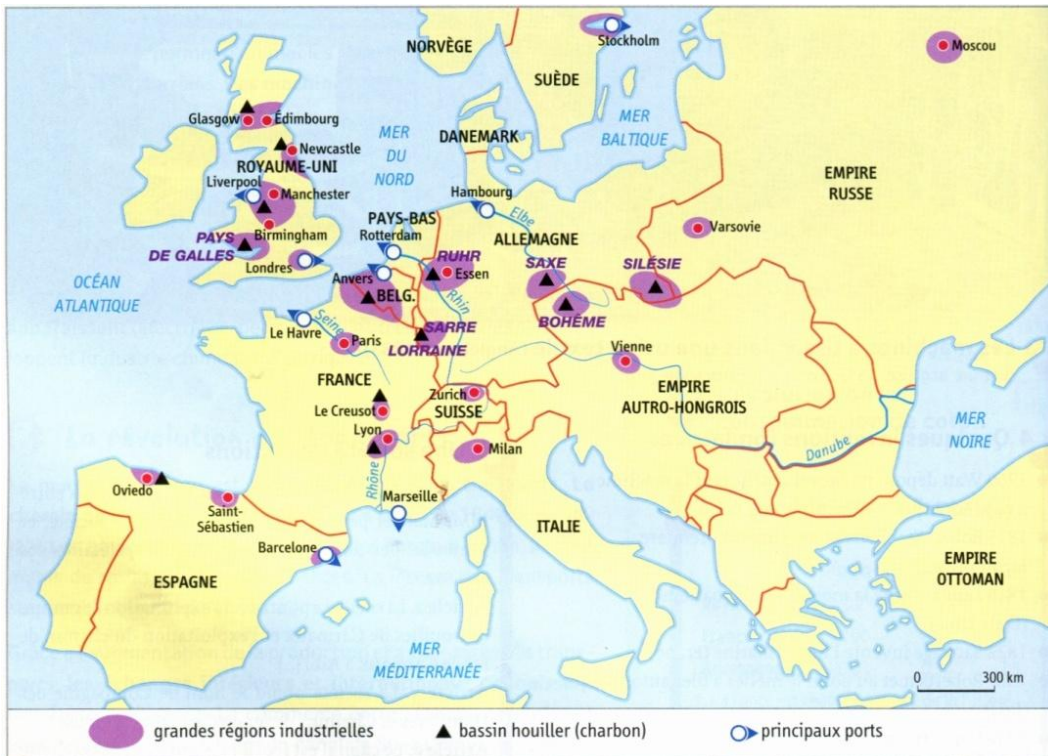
NORVÈGE
Stockholm
Moscou
SUÈDE
Glasgow
Édimbourg
MER DU NORD
MER BALTIQUE
DANEMARK
Newcastle
ROYAUME-UNI
EMPIRE RUSSE
Liverpool
Manchester
Hambourg
Elbe
PAYS-BAS
Varsovie
PAYS DE GALLES
Birmingham
Rotterdam
ALLEMAGNE
Londres
RUHR
Essen
OCÉAN ATLANTIQUE
Anvers
SAXE
SILÉSIE
BELG.
Rhin
BOHÊME
Le Havre
Seine
SARRE
Paris
LORRAINE
Vienne
FRANCE
EMPIRE AUTRO-HONGROIS
Zurich
Le Creusot
SUISSE
MER NOIRE
Lyon
Milan
Danube
Oviedo
Rhône
Marseille
Saint-Sébastien
ITALIE
Barcelone
EMPIRE OTTOMAN
ESPAGNE
MER MÉDITERRANÉE
0
300 km
grandes régions industrielles
bassin houiller (charbon)
principaux ports